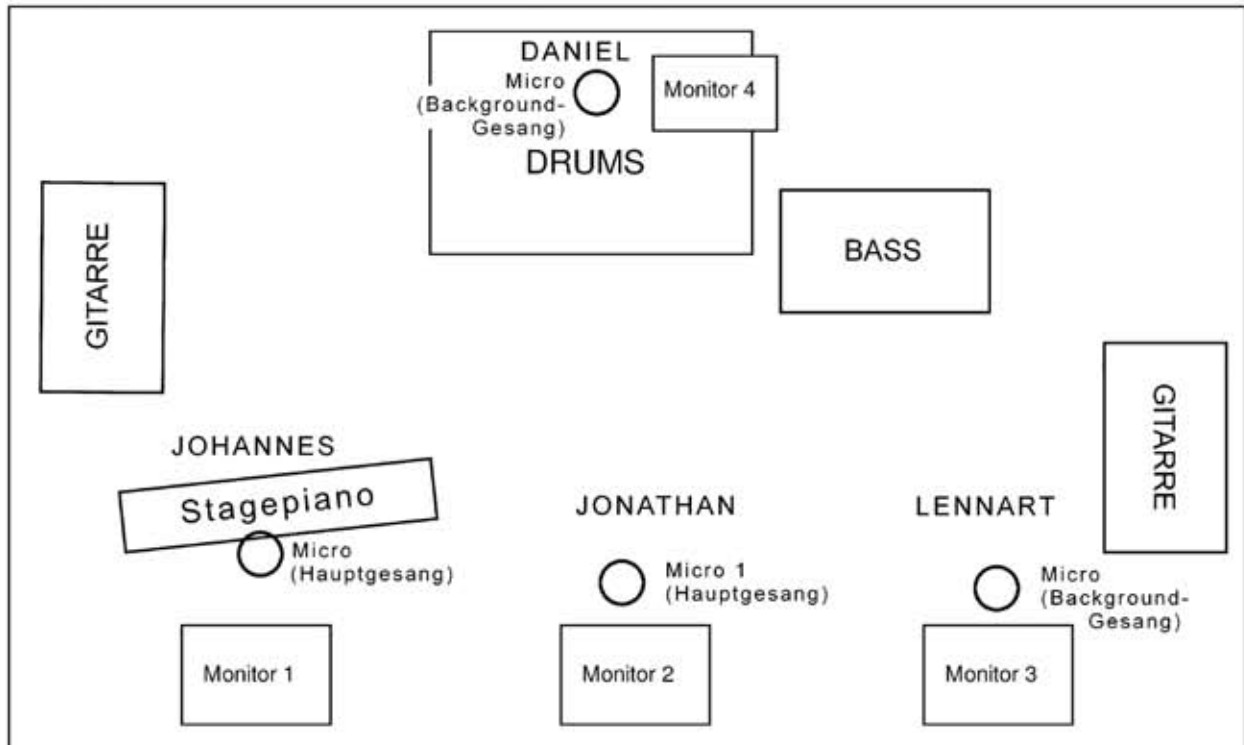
DANIEL

Micro (Background-Gesang)

Monitor 4

DRUMS

GITARRE

BASS

GITARRE

JOHANNES

Stagepiano

Micro (Hauptgesang)

JONATHAN

Micro 1 (Hauptgesang)

LENNART

Micro (Background-Gesang)

Monitor 1

Monitor 2

Monitor 3